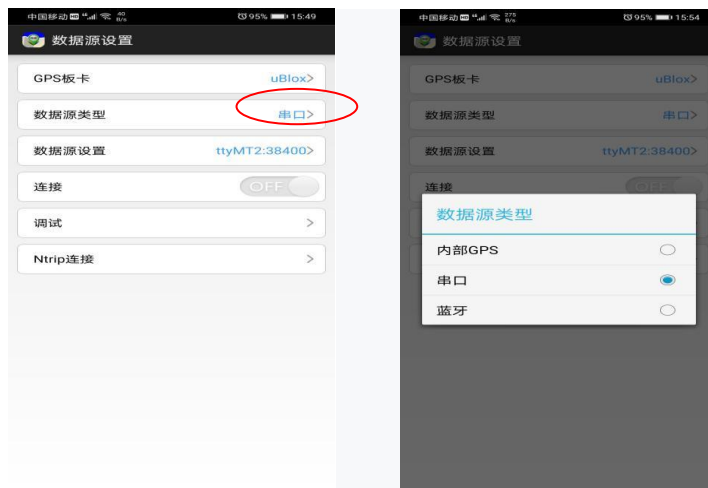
中国移动 95% 15:49

数据源设置

GPS板卡 uBlox>

数据源类型 串口>

数据源设置 ttyMT2:38400>

连接 OFF

调试 >

Ntrip连接 >

中国移动 95% 15:54

数据源设置

GPS板卡 uBlox>

数据源类型 串口>

数据源设置 ttyMT2:38400>

连接 OFF

数据源类型

内部GPS

串口

蓝牙